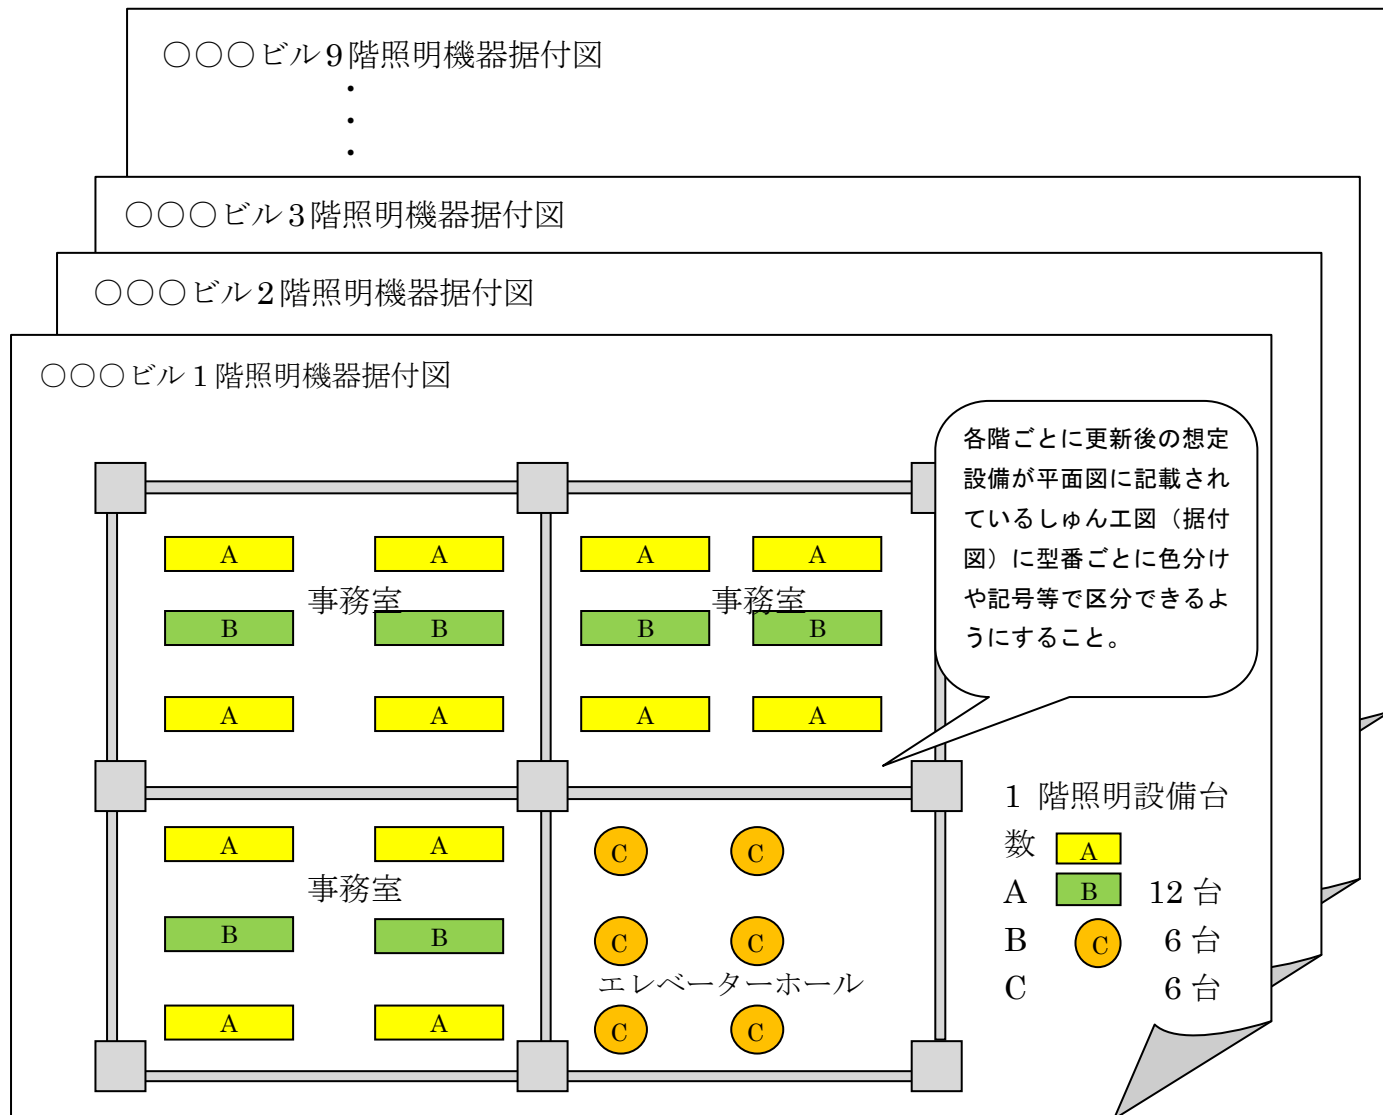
○○○ビル９階照明機器据付図
・
・
・

○○○ビル３階照明機器据付図

○○○ビル２階照明機器据付図

○○○ビル１階照明機器据付図

各階ごとに更新後の想定設備が平面図に記載されているしゅん工図（据付図）に型番ごとに色分けや記号等で区分できるようにすること。

A A A A
事務室 事務室
B B B B
A A A A

A A
事務室
B B
A A

C C
C C
エレベーターホール
C C

１ 階照明設備台数
A 12 台
B 6 台
C 6 台